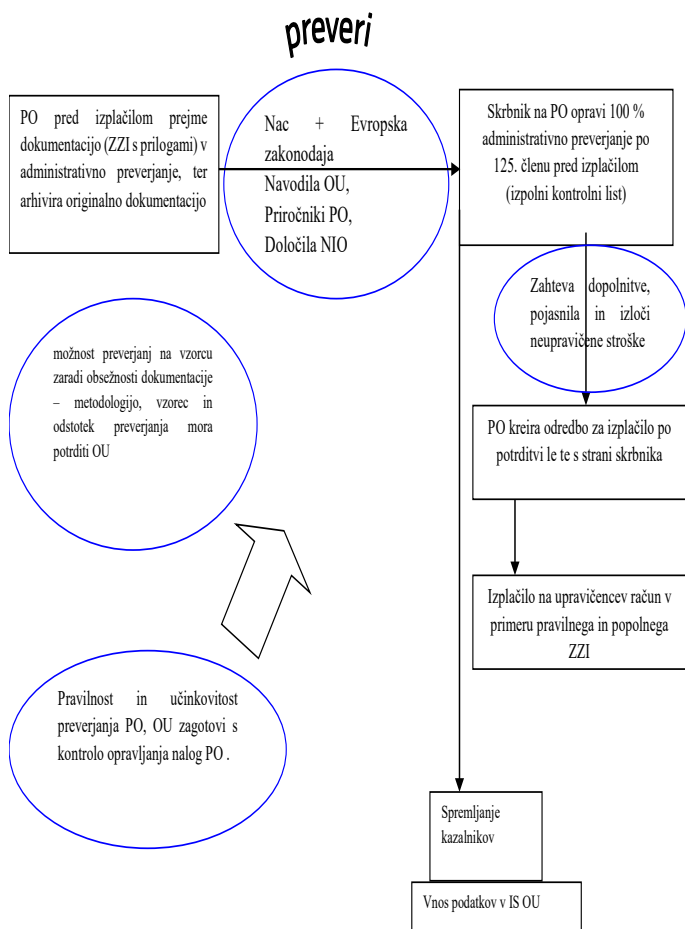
preveri

PO pred izplačilom prejme dokumentacijo (ZZI s prilogami) v administrativno preverjanje, ter arhivira originalno dokumentacijo

Nac + Evropska zakonodaja Navodila OU, Priročniki PO, Določila NIO

Skrbnik na PO opravi 100 % administrativno preverjanje po 125. členu pred izplačilom (izpolni kontrolni list)

Zahteva dopolnitve, pojasnila in izloči neupravičene stroške

možnost preverjanj na vzorcu zaradi obsežnosti dokumentacije – metodologijo, vzorec in odstotek preverjanja mora potrditi OU

PO kreira odredbo za izplačilo po potrditvi le te s strani skrbnika

Izplačilo na upravičencev račun v primeru pravilnega in popolnega ZZI

Pravilnost in učinkovitost preverjanja PO, OU zagotovi s kontrolo opravljanja nalog PO .

Spremljanje kazalnikov

Vnos podatkov v IS OU